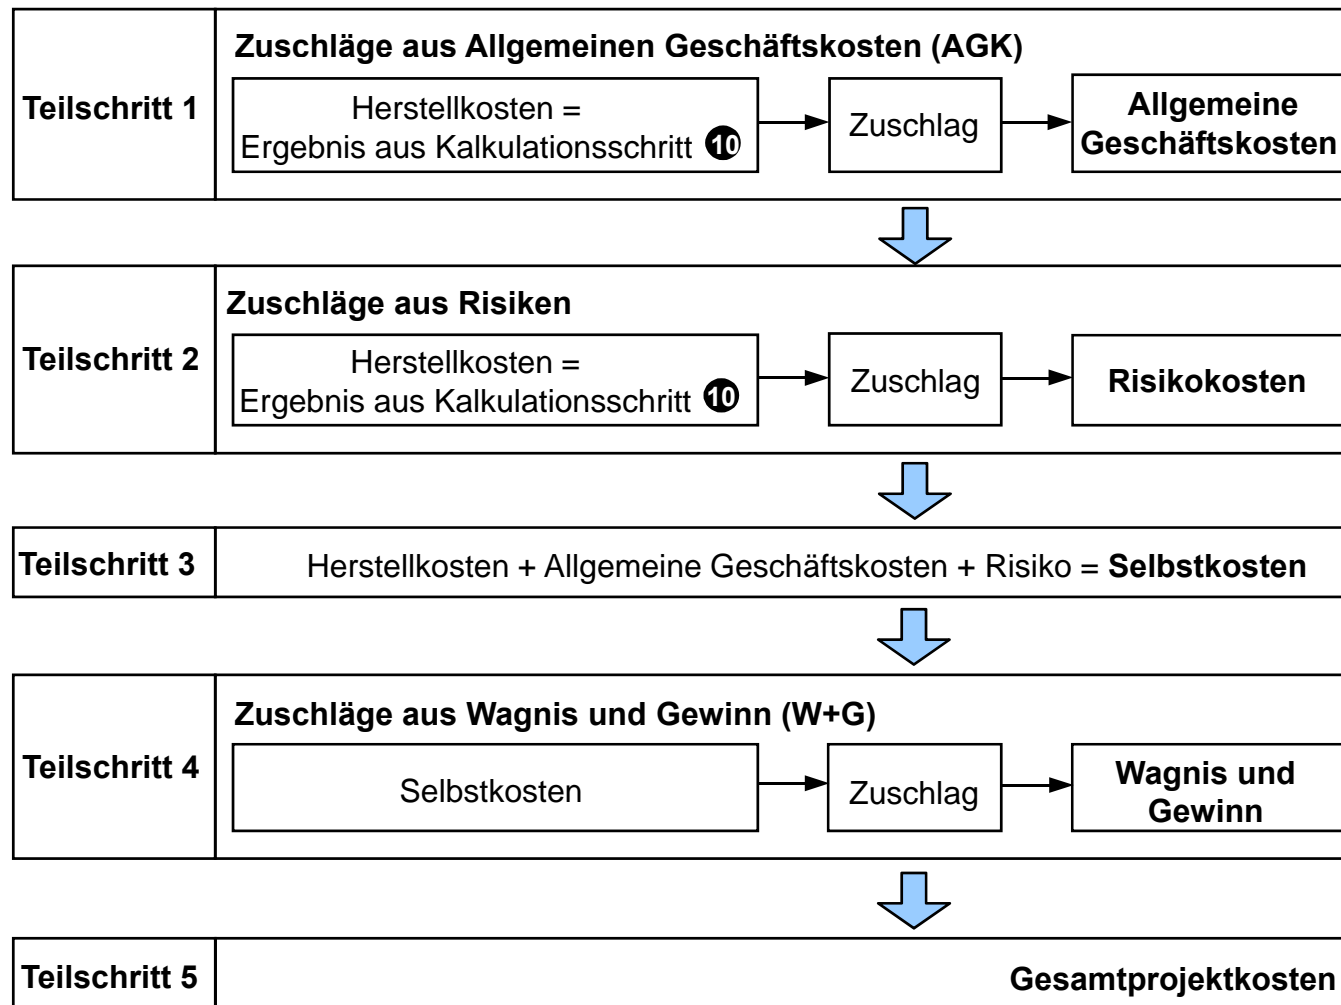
Teilschritt 1

Zuschläge aus Allgemeinen Geschäftskosten (AGK)

Herstellkosten = Ergebnis aus Kalkulationsschritt 10

Zuschlag

Allgemeine Geschäftskosten

Teilschritt 2

Zuschläge aus Risiken

Herstellkosten = Ergebnis aus Kalkulationsschritt 10

Zuschlag

Risikokosten

Teilschritt 3

Herstellkosten + Allgemeine Geschäftskosten + Risiko = **Selbstkosten**

Teilschritt 4

Zuschläge aus Wagnis und Gewinn (W+G)

Selbstkosten

Zuschlag

Wagnis und Gewinn

Teilschritt 5

Gesamtprojektkosten